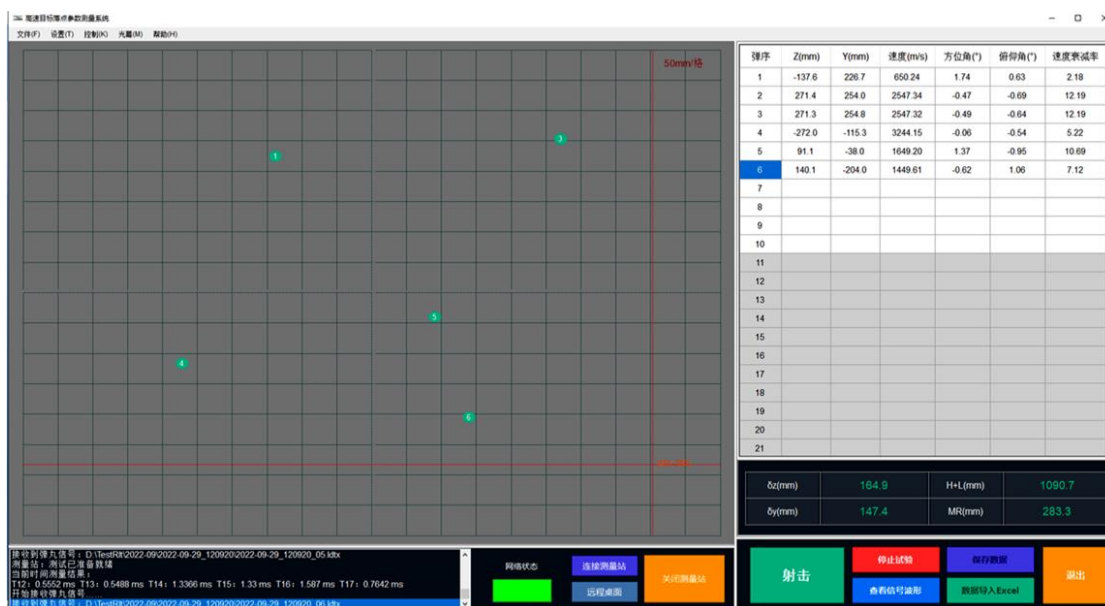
高速目标落点参数测量系统

文件(F) 设置(T) 控制(K) 光幕(M) 帮助(H)

50mm/格

1
3
5
4
6

| 弹序 | Z(mm) | Y(mm) | 速度(m/s) | 方位角(°) | 俯仰角(°) | 速度衰减率 |
|---|---|---|---|---|---|---|
| 1 | -137.6 | 226.7 | 650.24 | 1.74 | 0.63 | 2.18 |
| 2 | 271.4 | 254.0 | 2547.34 | -0.47 | -0.69 | 12.19 |
| 3 | 271.3 | 254.8 | 2547.32 | -0.49 | -0.64 | 12.19 |
| 4 | -272.0 | -115.3 | 3244.15 | -0.06 | -0.54 | 5.22 |
| 5 | 91.1 | -38.0 | 1649.20 | 1.37 | -0.95 | 10.69 |
| 6 | 140.1 | -204.0 | 1449.61 | -0.62 | 1.06 | 7.12 |
| 7 | | | | | | |
| 8 | | | | | | |
| 9 | | | | | | |
| 10 | | | | | | |
| 11 | | | | | | |
| 12 | | | | | | |
| 13 | | | | | | |
| 14 | | | | | | |
| 15 | | | | | | |
| 16 | | | | | | |
| 17 | | | | | | |
| 18 | | | | | | |
| 19 | | | | | | |
| 20 | | | | | | |
| 21 | | | | | | |

| δz(mm) | 164.9 | H+L(mm) | 1090.7 |
|---|---|---|---|
| δy(mm) | 147.4 | MR(mm) | 283.3 |

接收到弹丸信号：D:\TestRlt\2022-09\2022-09-29_120920\2022-09-29_120920_05.ldtx
测量站：测试已准备就绪
当前时间测量结果：
T12：0.5552 ms T13：0.5488 ms T14：1.3366 ms T15：1.33 ms T16：1.587 ms T17：0.7642 ms
开始接收弹丸信号
接收到弹丸信号：D:\TestRlt\2022-09\2022-09-29_120920\2022-09-29_120920_06.ldtx

网络状态
连接测量站
远程桌面
关闭测量站
射击
停止试验
保存数据
查看信号波形
数据导入Excel
退出